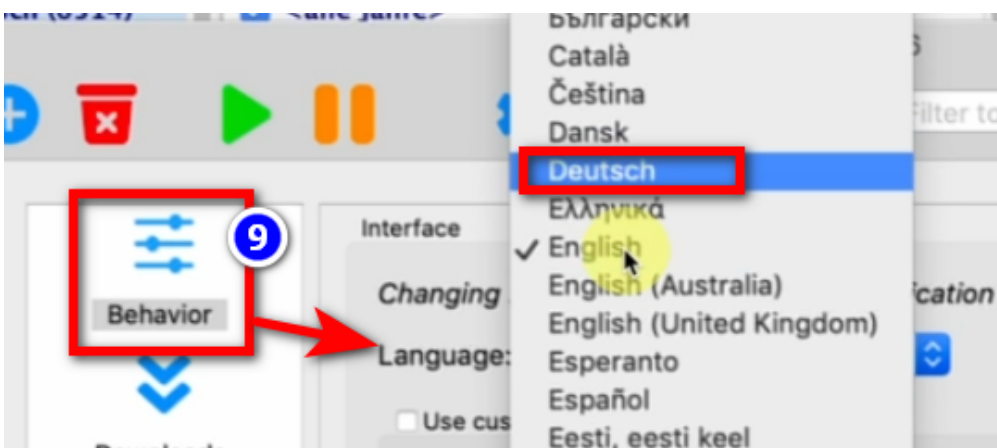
Български
Català
Čeština
Dansk
Deutsch
Ελληνικά
✓ English
English (Australia)
English (United Kingdom)
Esperanto
Español
Eesti, eesti keel

Filter to

9

Behavior

Interface

Changing

Language:

ication

Use cus